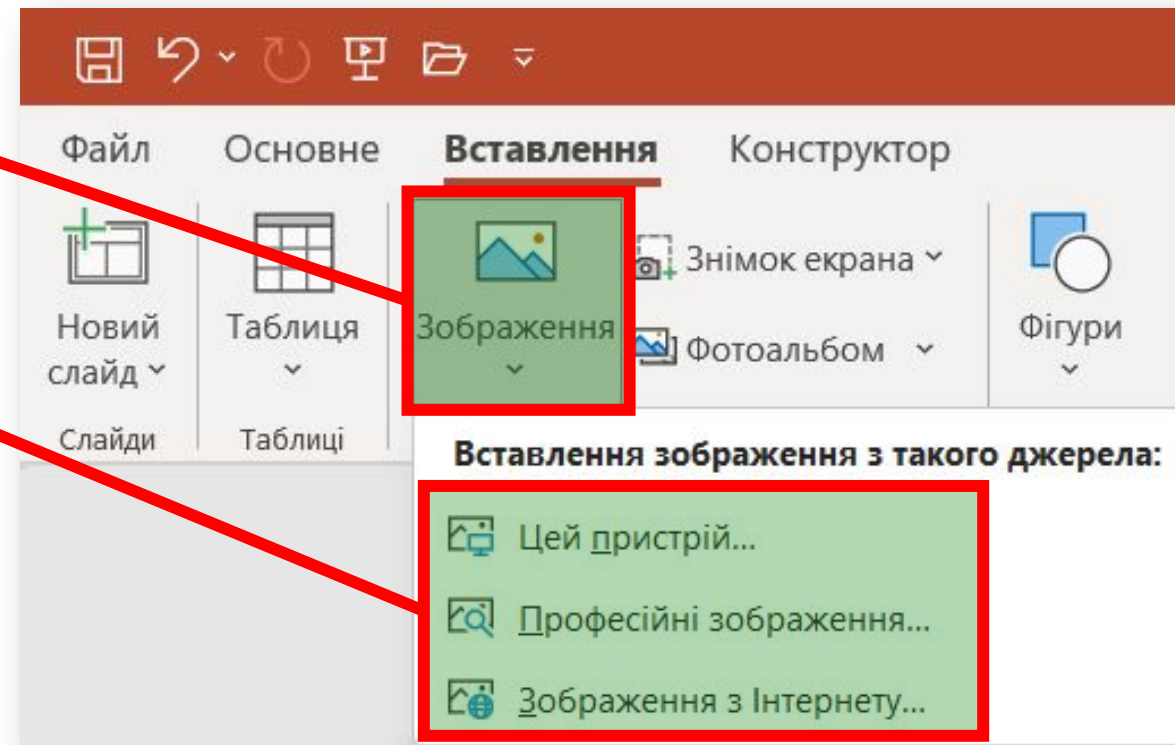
Файл Основне Вставлення Конструктор

Новий слайд

Таблиця

Зображення

Знімок екрана

Фотоальбом

Фігури

Слайди

Таблиці

Вставлення зображення з такого джерела:

Цей пристрій...

Професійні зображення...

Зображення з Інтернету...